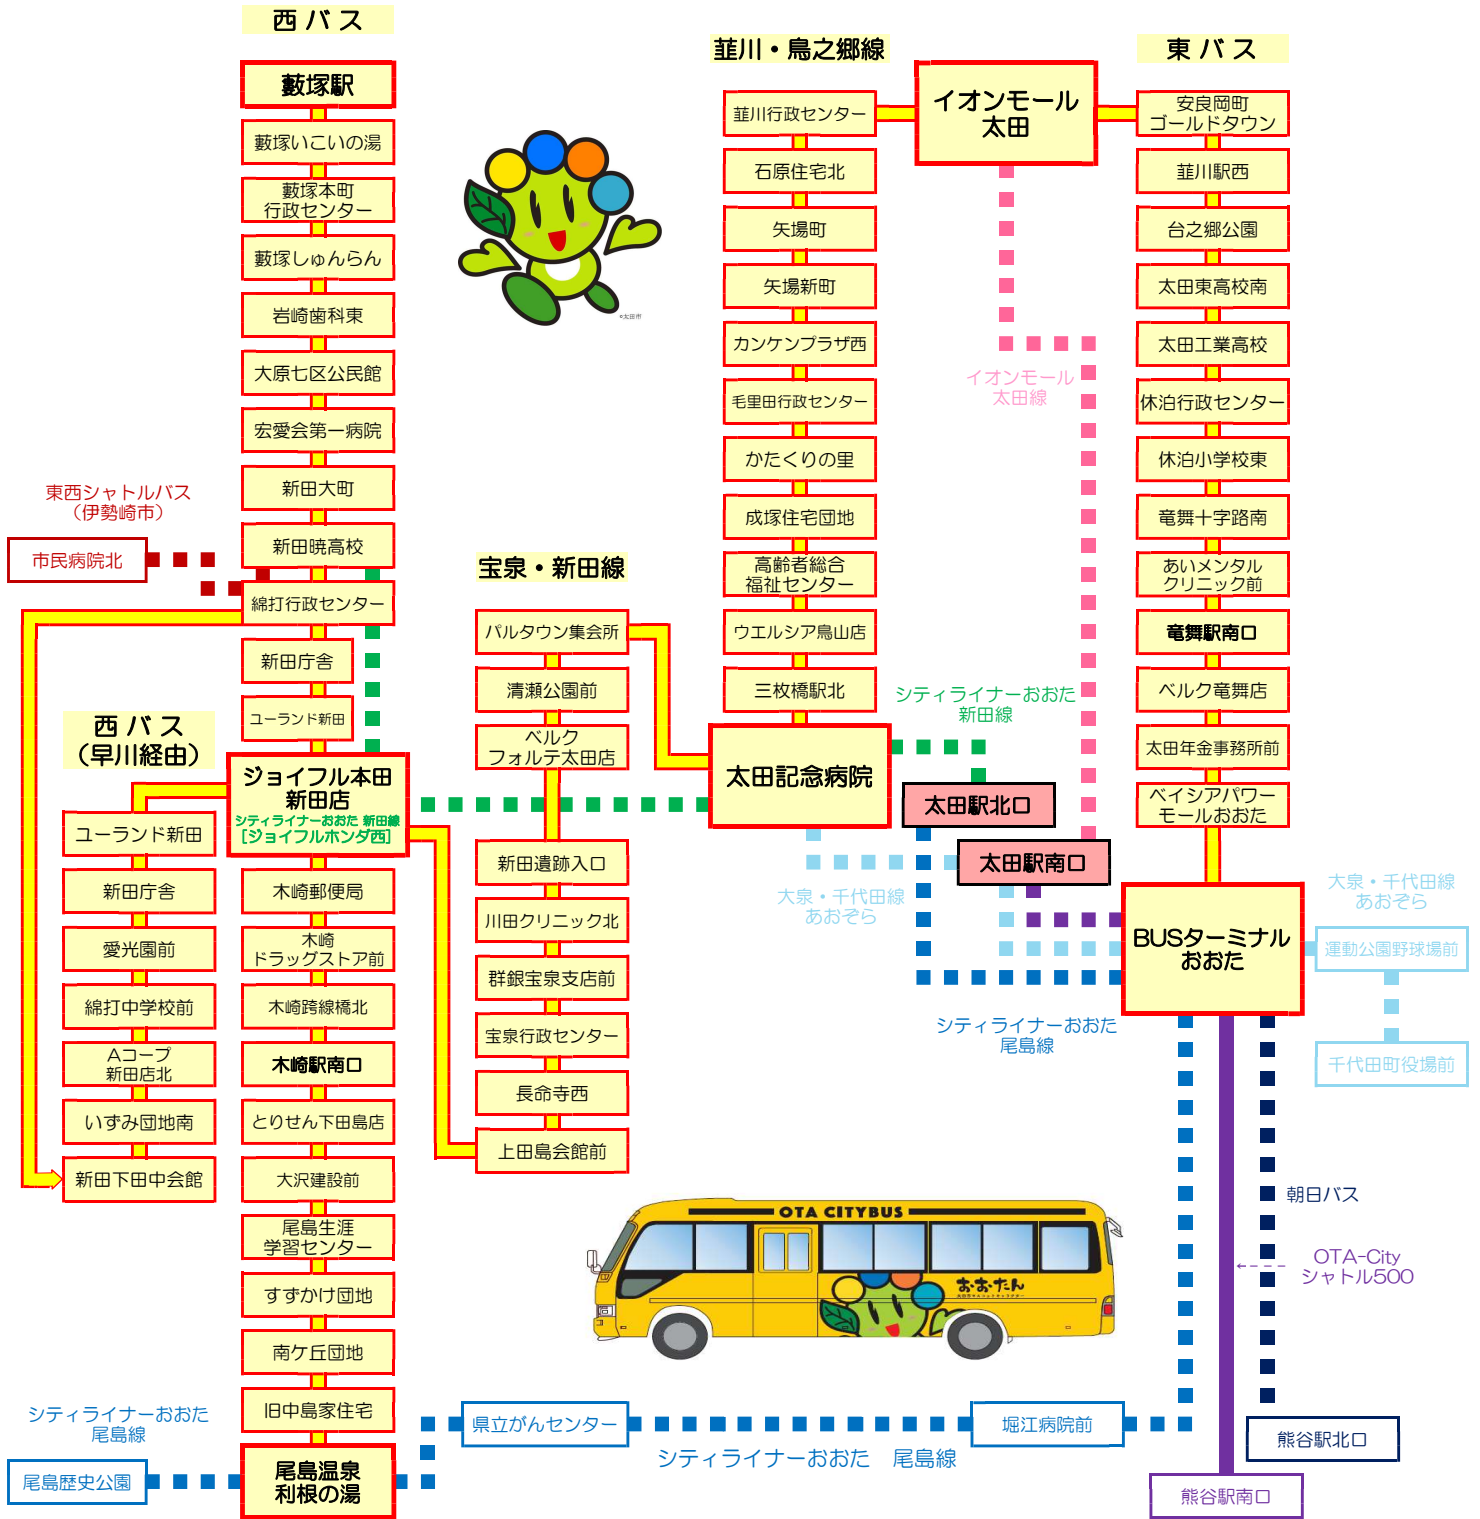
西バス

藪塚駅
藪塚いこいの湯
藪塚本町行政センター
藪塚しゅんらん
岩崎歯科東
大原七区公民館
宏愛会第一病院
新田大町
新田暁高校
綿打行政センター
新田庁舎
ユーランド新田
ジョイフル本田新田店
シティライナーおおた 新田線
［ジョイフルホンダ西］
木崎郵便局
木崎ドラッグストア前
木崎跨線橋北
木崎駅南口
とりせん下田島店
大沢建設前
尾島生涯学習センター
すずかけ団地
南ケ丘団地
旧中島家住宅
尾島温泉利根の湯

東西シャトルバス（伊勢崎市）
市民病院北

西バス（早川経由）
ユーランド新田
新田庁舎
愛光園前
綿打中学校前
Aコープ新田店北
いずみ団地南
新田下田中会館

シティライナーおおた尾島線
尾島歴史公園

韮川・鳥之郷線
韮川行政センター
石原住宅北
矢場町
矢場新町
カンケンプラザ西
毛里田行政センター
かたくりの里
成塚住宅団地
高齢者総合福祉センター
ウエルシア島山店
三枚橋駅北
太田記念病院

イオンモール太田
イオンモール太田線

宝泉・新田線
パルタウン集会所
清瀬公園前
ベルクフォルテ太田店
新田遺跡入口
川田クリニック北
群銀宝泉支店前
宝泉行政センター
長命寺西
上田島会館前

シティライナーおおた新田線
太田駅北口
太田駅南口
大泉・千代田線あおぞら

東バス
安良岡町ゴールドタウン
韮川駅西
台之郷公園
太田東高校南
太田工業高校
休泊行政センター
休泊小学校東
竜舞十字路南
あいメンタルクリニック前
竜舞駅南口
ベルク竜舞店
太田年金事務所前
ベイシアパワーモールおおた
BUSターミナルおおた

大泉・千代田線あおぞら
運動公園野球場前
千代田町役場前

シティライナーおおた尾島線
朝日バス
OTA-City シャトル500
熊谷駅北口
熊谷駅南口

OTA CITYBUS
おおたん

県立がんセンター
堀江病院前
シティライナーおおた　尾島線